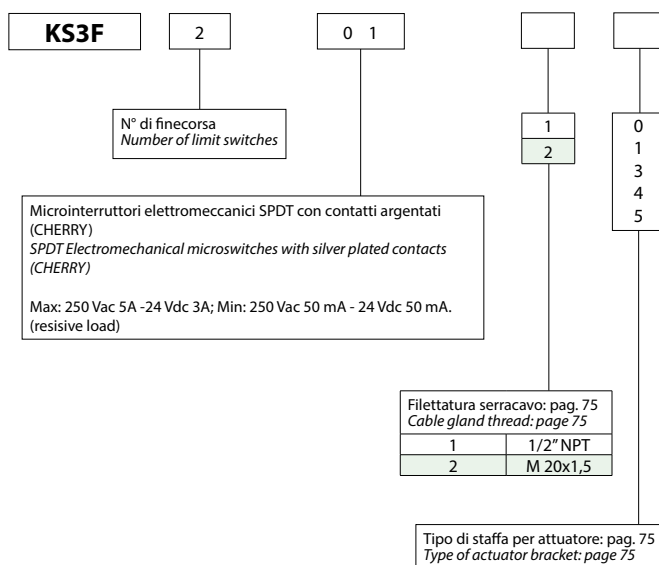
KS3F

2

0 1

N° di finecorsa
*Number of limit switches*

1
2

0
1
3
4
5

Microinterruttori elettromeccanici SPDT con contatti argentati (CHERRY)
*SPDT Electromechanical microswitches with silver plated contacts (CHERRY)*

Max: 250 Vac 5A -24 Vdc 3A; Min: 250 Vac 50 mA - 24 Vdc 50 mA. (resisive load)

Filettatura serracavo: pag. 75
*Cable gland thread: page 75*

| 1 | 1/2" NPT |
|---|---|
| 2 | M 20x1,5 |

Tipo di staffa per attuatore: pag. 75
*Type of actuator bracket: page 75*